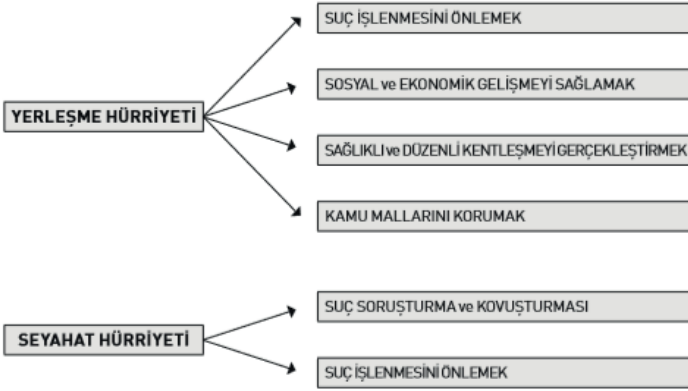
YERLEŞME HÜRRİYETİ

SUÇ İŞLENMESİNİ ÖNLEMEK

SOSYAL ve EKONOMİK GELİŞMEYİ SAĞLAMAK

SAĞLIKLI ve DÜZENLİ KENTLEŞMEYİ GERÇEKLEŞTİRMEK

KAMU MALLARINI KORUMAK

SEYAHAT HÜRRİYETİ

SUÇ SORUŞTURMA ve KOVUŞTURMASI

SUÇ İŞLENMESİNİ ÖNLEMEK